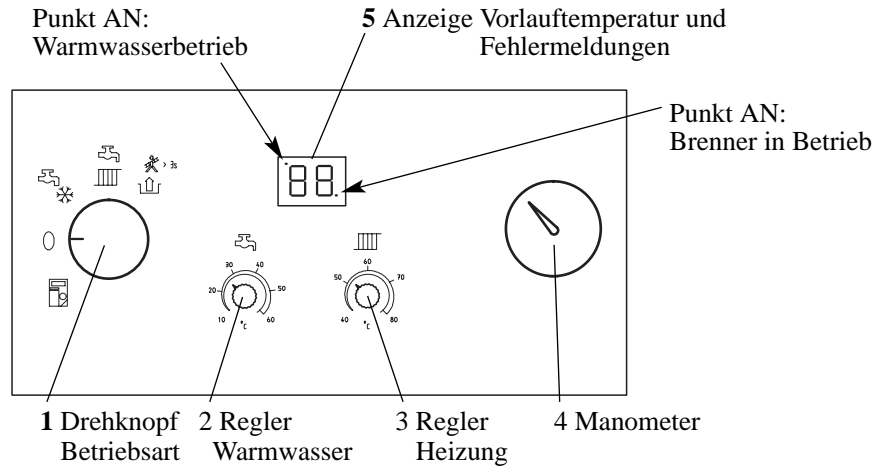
Punkt AN:
Warmwasserbetrieb

**5** Anzeige Vorlauftemperatur und Fehlermeldungen

Punkt AN:
Brenner in Betrieb

> 3s

88

30 40
20 50
10 60
°C

60
50 70
40 80
°C

**1** Drehknopf Betriebsart

2 Regler Warmwasser

3 Regler Heizung

4 Manometer